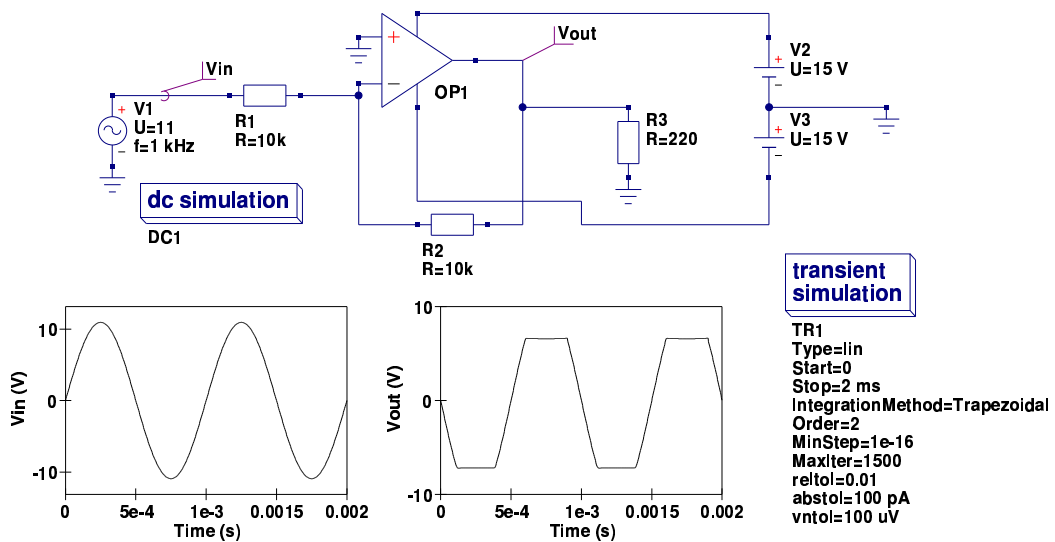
Vin
V1
U=11
f=1 kHz
R1
R=10k
OP1
Vout
V2
U=15 V
V3
U=15 V
R3
R=220
R2
R=10k
dc simulation
DC1
transient simulation
TR1
Type=lin
Start=0
Stop=2 ms
IntegrationMethod=Trapezoidal
Order=2
MinStep=1e-16
MaxIter=1500
reltol=0.01
abstol=100 pA
vntol=100 uV

10
0
-10
Vin (V)
0
5e-4
1e-3
0.0015
0.002
Time (s)

10
0
-10
Vout (V)
0
5e-4
1e-3
0.0015
0.002
Time (s)